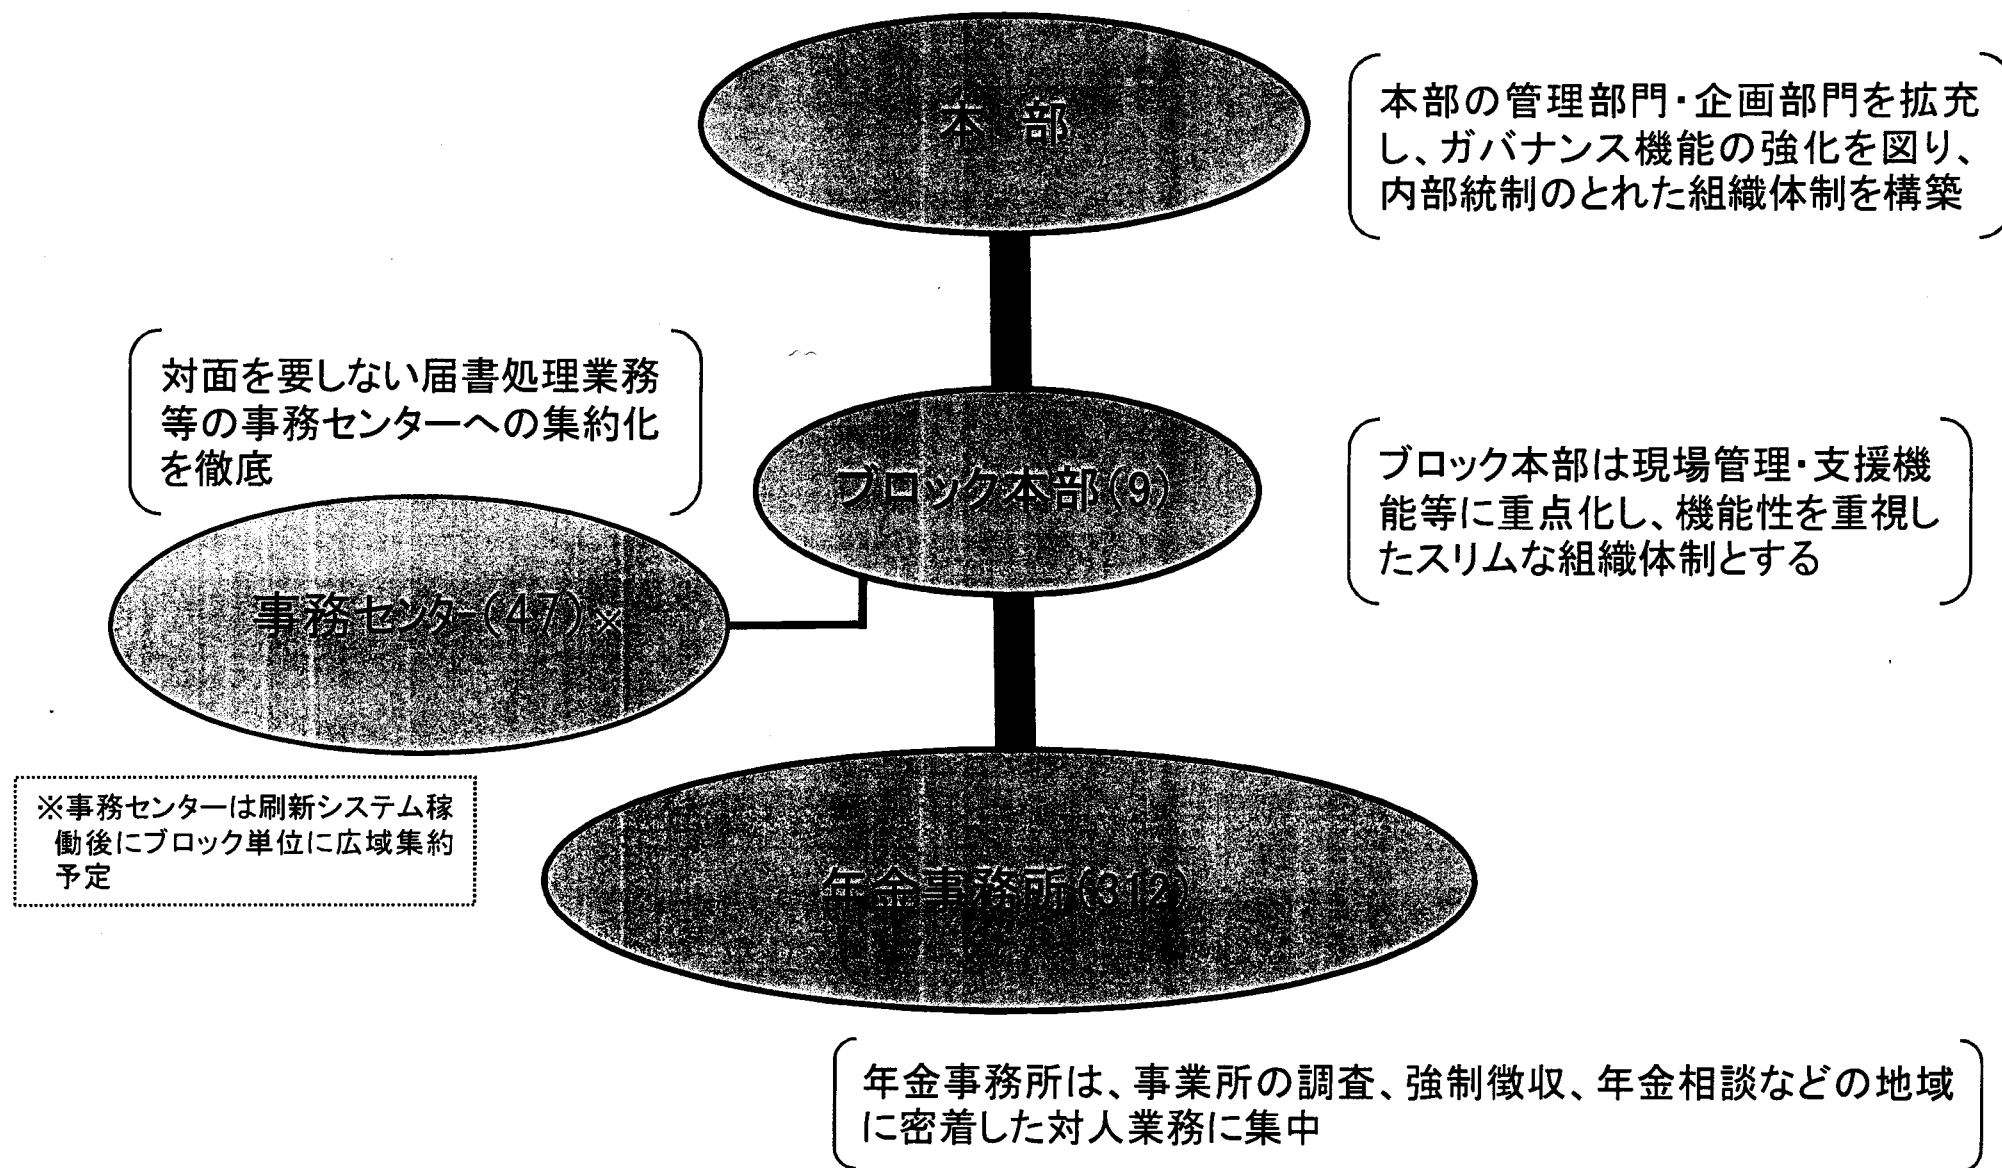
本部

本部の管理部門・企画部門を拡充し、ガバナンス機能の強化を図り、内部統制のとれた組織体制を構築

対面を要しない届書処理業務等の事務センターへの集約化を徹底

ブロック本部(9)

ブロック本部は現場管理・支援機能等に重点化し、機能性を重視したスリムな組織体制とする

事務センター(47)※

※事務センターは刷新システム稼働後にブロック単位に広域集約予定

年金事務所(312)

年金事務所は、事業所の調査、強制徴収、年金相談などの地域に密着した対人業務に集中